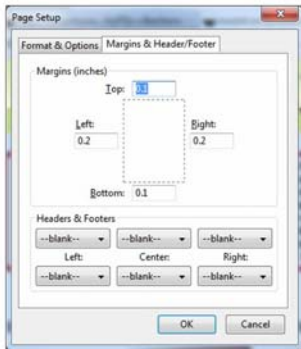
Page Setup

Format & Options | Margins & Header/Footer

Margins (inches)

Top: 0.1

Left: 0.2

Right: 0.2

Bottom: 0.1

Headers & Footers

--blank-- --blank-- --blank--

Left: Center: Right:

--blank-- --blank-- --blank--

OK Cancel